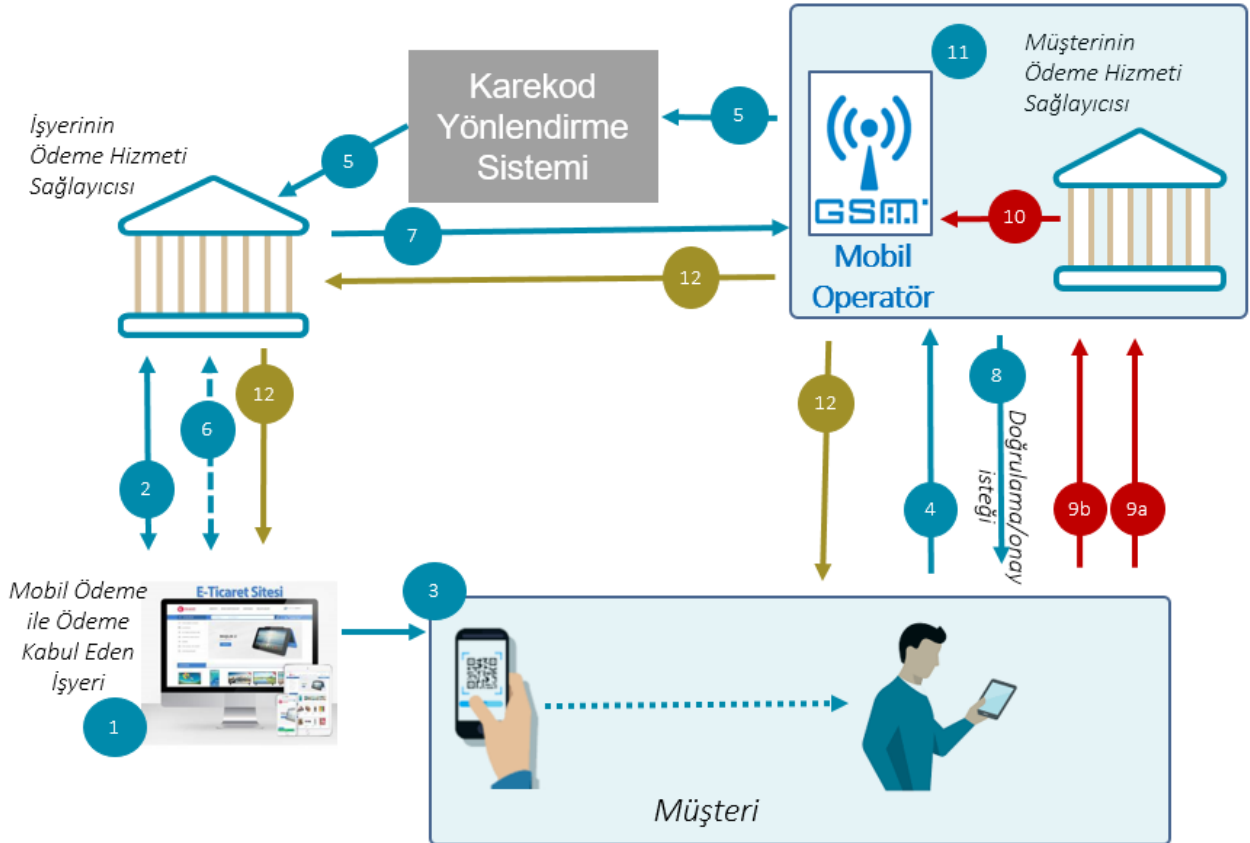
Karekod Yönlendirme Sistemi

11

Müşterinin Ödeme Hizmeti Sağlayıcısı

5

İşyerinin Ödeme Hizmeti Sağlayıcısı

5

GSM

10

7

Mobil Operatör

12

12

12

8

6

Doğrulama/onay isteği

2

4

9b

9a

Mobil Ödeme ile Ödeme Kabul Eden İşyeri

E-Ticaret Sitesi

3

1

Müşteri